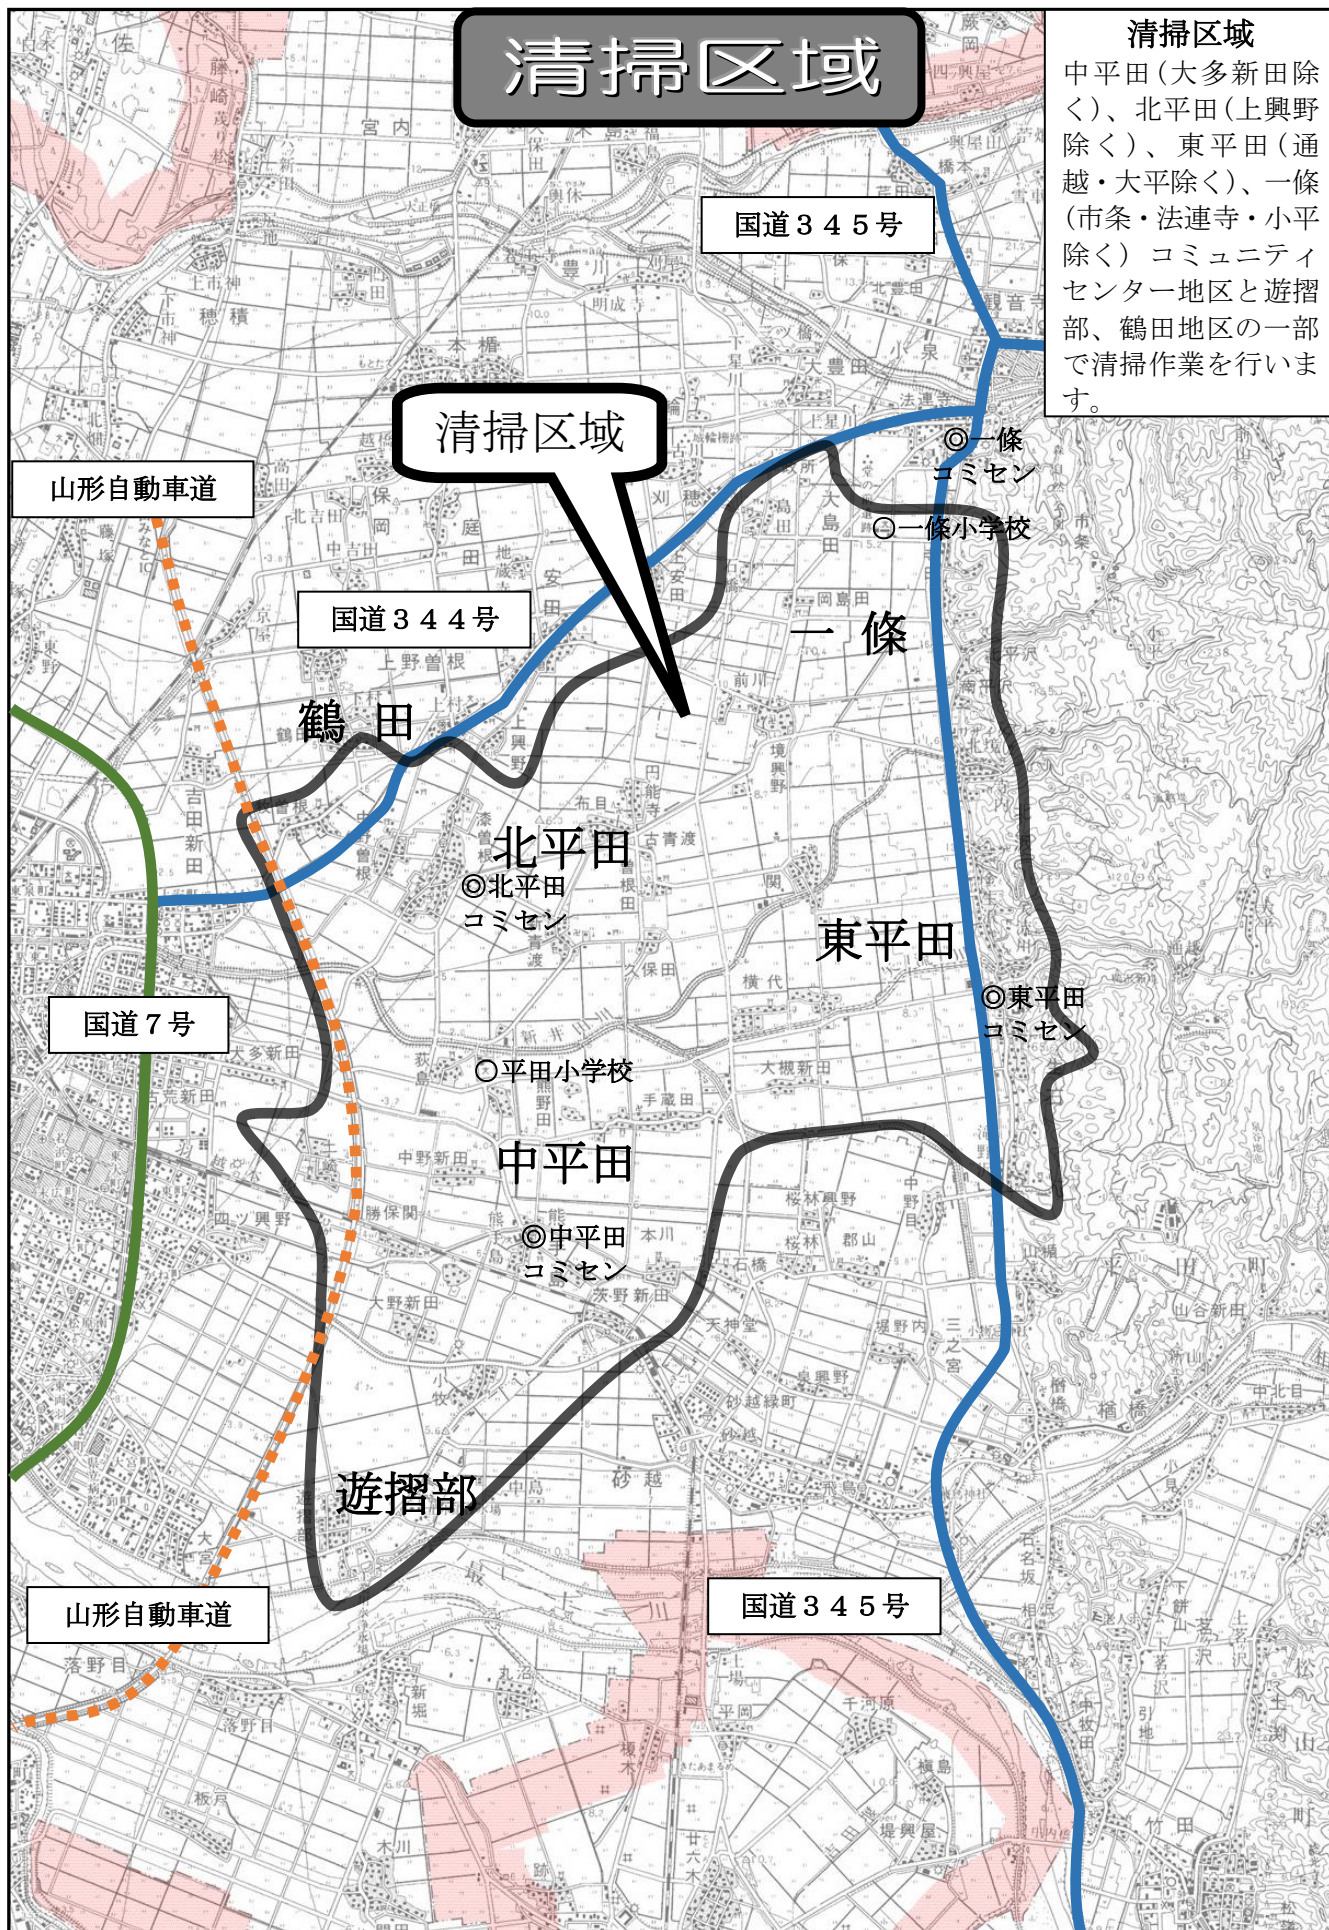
清掃区域

清掃区域
中平田（大多新田除く）、北平田（上興野除く）、東平田（通越・大平除く）、一條（市条・法連寺・小平除く）コミュニティセンター地区と遊摺部、鶴田地区の一部で清掃作業を行います。

国道３４５号

清掃区域

山形自動車道

◎一條コミセン

○一條小学校

国道３４４号

一 條

鶴 田

北平田

◎北平田コミセン

東平田

◎東平田コミセン

国道７号

○平田小学校

中平田

◎中平田コミセン

遊摺部

山形自動車道

国道３４５号